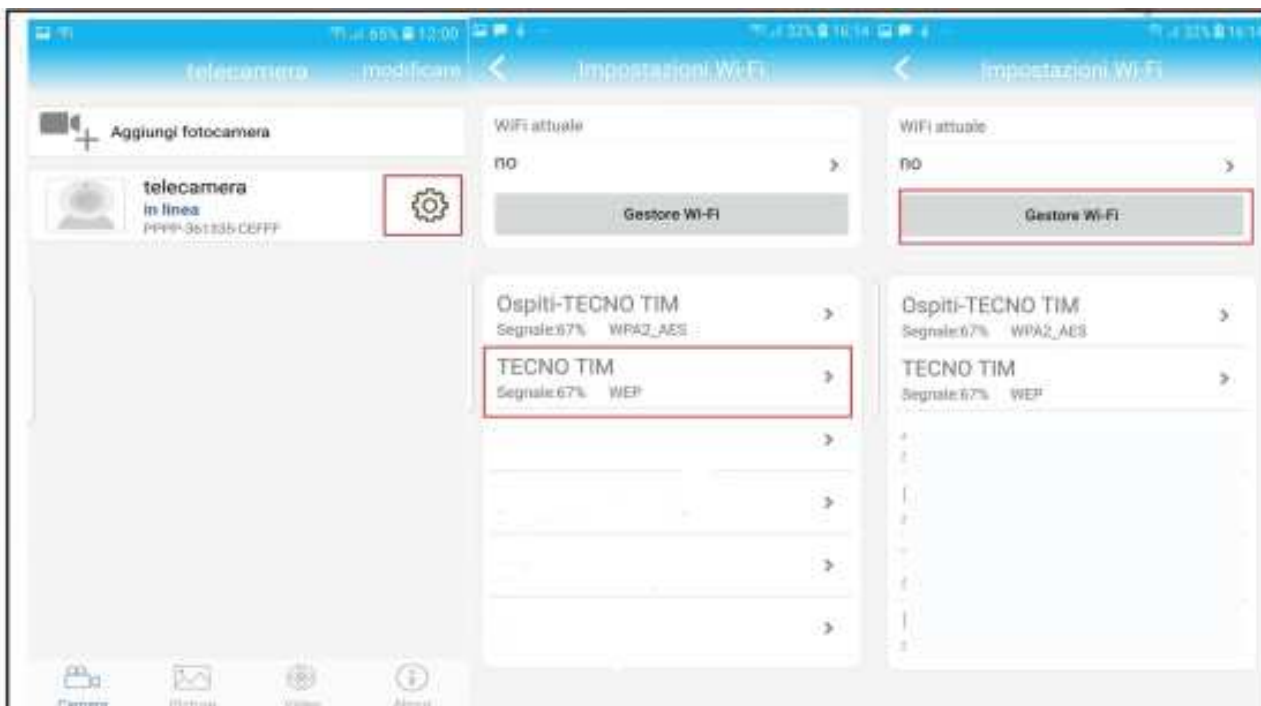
65% 12:00

telecamera modificare

Aggiungi fotocamera

telecamera
in linea
PPPP-361335-CEFFF

Camera Picture Video About

32% 16:14

Impostazioni Wi-Fi

WiFi attuale

no

Gestore Wi-Fi

Ospiti-TECNO TIM
Segnale:67% WPA2_AES

TECNO TIM
Segnale:67% WEP

32% 16:14

Impostazioni Wi-Fi

WiFi attuale

no

Gestore Wi-Fi

Ospiti-TECNO TIM
Segnale:67% WPA2_AES

TECNO TIM
Segnale:67% WEP